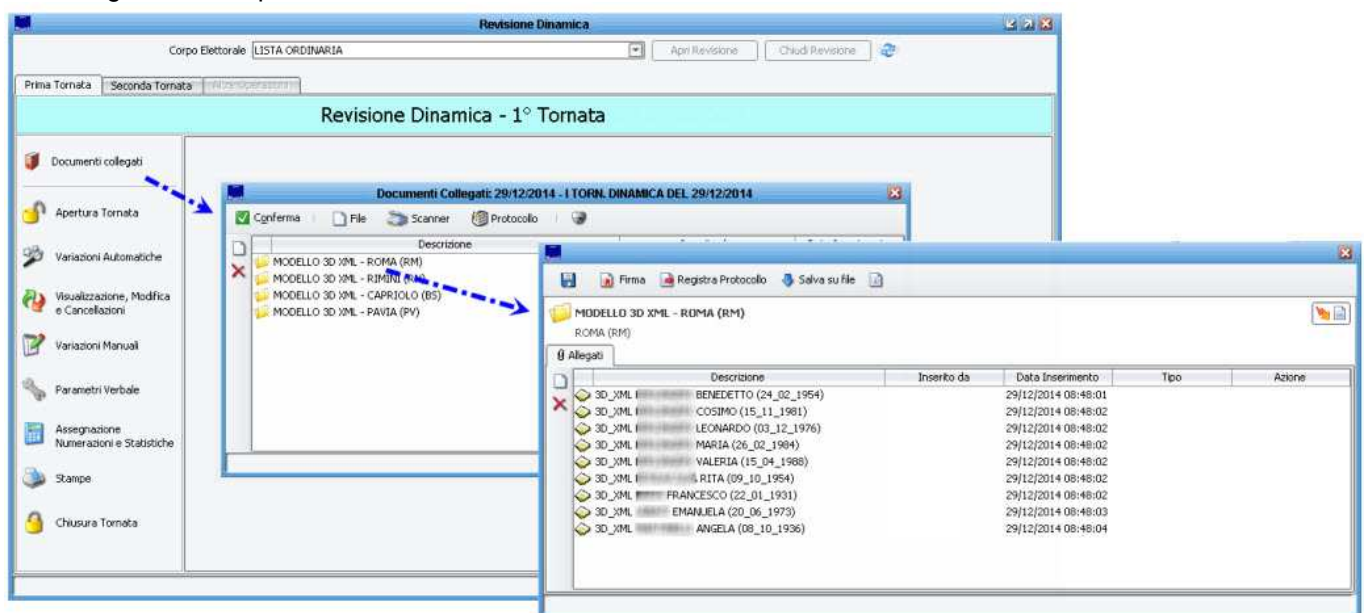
Revisione Dinamica

Corpo Elettorale LISTA ORDINARIA

Apri Revisione | Chiudi Revisione

Prima Tornata | Seconda Tornata | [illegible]

Revisione Dinamica - 1° Tornata

Documenti collegati

Apertura Tornata

Variazioni Automatiche

Visualizzazione, Modifica e Cancellazioni

Variazioni Manuali

Parametri Verbale

Assegnazione Numerazioni e Statistiche

Stampe

Chiusura Tornata

Documenti Collegati: 29/12/2014 - I TORN. DINAMICA DEL 29/12/2014

Conferma | File | Scanner | Protocollo

Descrizione

MODELLO 3D XML - ROMA (RM)
MODELLO 3D XML - RIMINI (RN)
MODELLO 3D XML - CAPRIOLO (BS)
MODELLO 3D XML - PAVIA (PV)

Firma | Registra Protocollo | Salva su file

MODELLO 3D XML - ROMA (RM)

ROMA (RM)

Allegati

| Descrizione | Inserito da | Data Inserimento | Tipo | Azione |
|---|---|---|---|---|
| 3D_XML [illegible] BENEDETTO (24_02_1954) | | 29/12/2014 08:48:01 | | |
| 3D_XML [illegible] COSIMO (15_11_1981) | | 29/12/2014 08:48:02 | | |
| 3D_XML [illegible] LEONARDO (03_12_1976) | | 29/12/2014 08:48:02 | | |
| 3D_XML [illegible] MARIA (26_02_1984) | | 29/12/2014 08:48:02 | | |
| 3D_XML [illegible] VALERIA (15_04_1988) | | 29/12/2014 08:48:02 | | |
| 3D_XML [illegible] RITA (09_10_1954) | | 29/12/2014 08:48:02 | | |
| 3D_XML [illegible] FRANCESCO (22_01_1931) | | 29/12/2014 08:48:02 | | |
| 3D_XML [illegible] EMANUELA (20_06_1973) | | 29/12/2014 08:48:03 | | |
| 3D_XML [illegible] ANGELA (08_10_1936) | | 29/12/2014 08:48:04 | | |